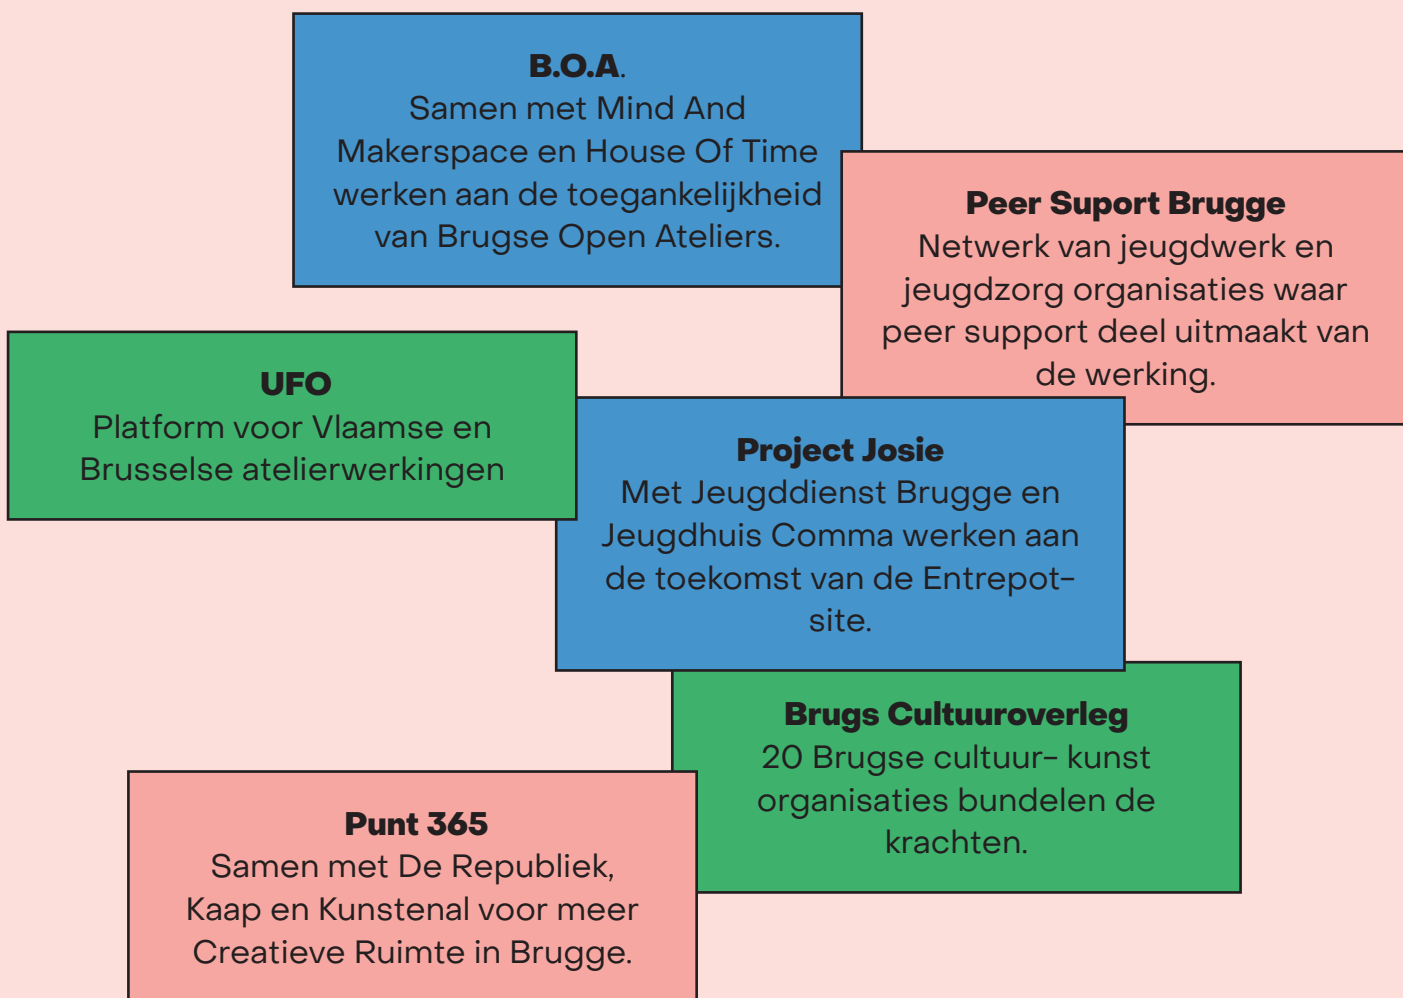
**B.O.A.**
Samen met Mind And Makerspace en House Of Time werken aan de toegankelijkheid van Brugse Open Ateliers.

**Peer Suport Brugge**
Netwerk van jeugdwerk en jeugdzorg organisaties waar peer support deel uitmaakt van de werking.

**UFO**
Platform voor Vlaamse en Brusselse atelierwerkingen

**Project Josie**
Met Jeugddienst Brugge en Jeugdhuis Comma werken aan de toekomst van de Entrepot-site.

**Brugs Cultuuroverleg**
20 Brugse cultuur- kunst organisaties bundelen de krachten.

**Punt 365**
Samen met De Republiek, Kaap en Kunstenal voor meer Creatieve Ruimte in Brugge.